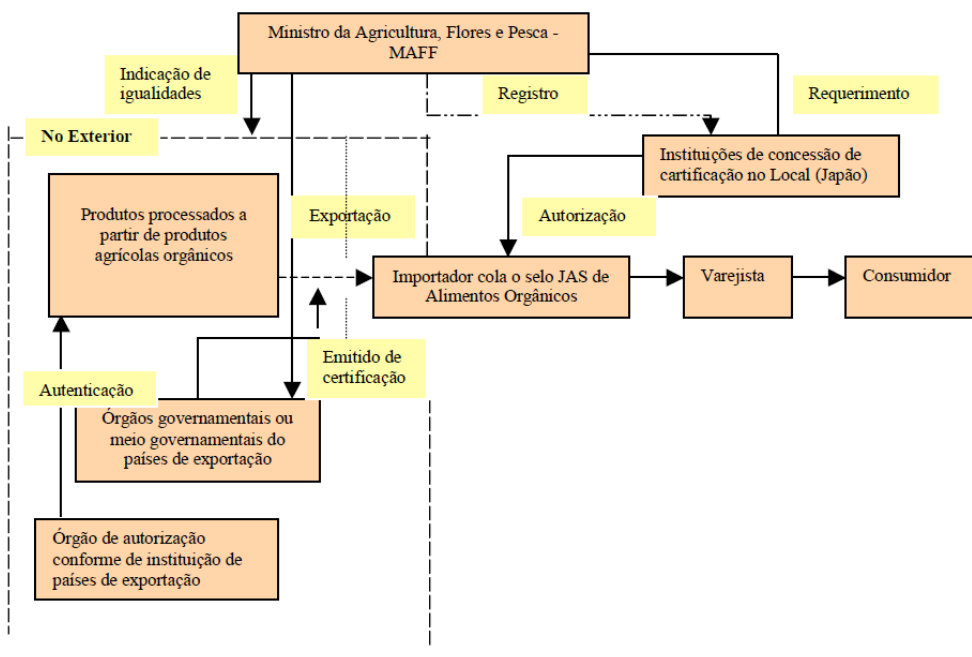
Ministro da Agricultura, Flores e Pesca - MAFF

Indicação de igualidades

Registro

Requerimento

No Exterior

Instituições de concessão de certificação no Local (Japão)

Produtos processados a partir de produtos agrícolas orgânicos

Exportação

Autorização

Importador cola o selo JAS de Alimentos Orgânicos

Varejista

Consumidor

Emitido de certificação

Autenticação

Órgãos governamentais ou meio governamentais do países de exportação

Órgão de autorização conforme de instituição de países de exportação